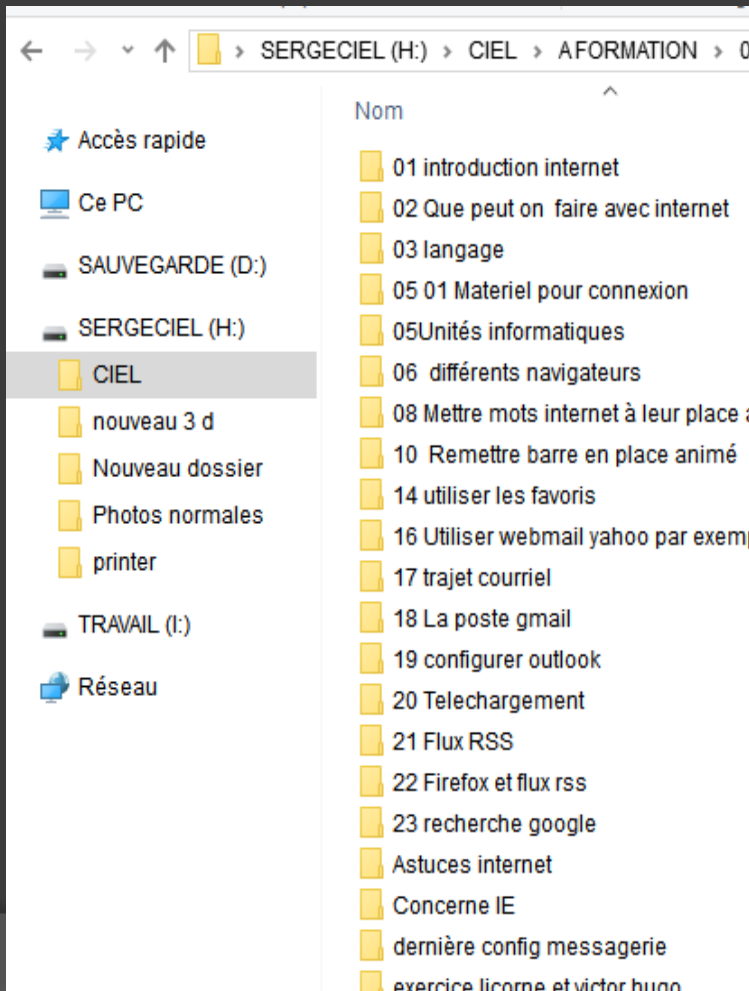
SERGECIEL (H:) › CIEL › A FORMATION › 0

Accès rapide
Ce PC
SAUVEGARDE (D:)
SERGECIEL (H:)
CIEL
nouveau 3 d
Nouveau dossier
Photos normales
printer
TRAVAIL (I:)
Réseau

Nom
01 introduction internet
02 Que peut on faire avec internet
03 langage
05 01 Materiel pour connexion
05Unités informatiques
06 différents navigateurs
08 Mettre mots internet à leur place a
10 Remettre barre en place animé
14 utiliser les favoris
16 Utiliser webmail yahoo par exemp
17 trajet courriel
18 La poste gmail
19 configurer outlook
20 Telechargement
21 Flux RSS
22 Firefox et flux rss
23 recherche google
Astuces internet
Concerne IE
dernière config messagerie
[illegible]